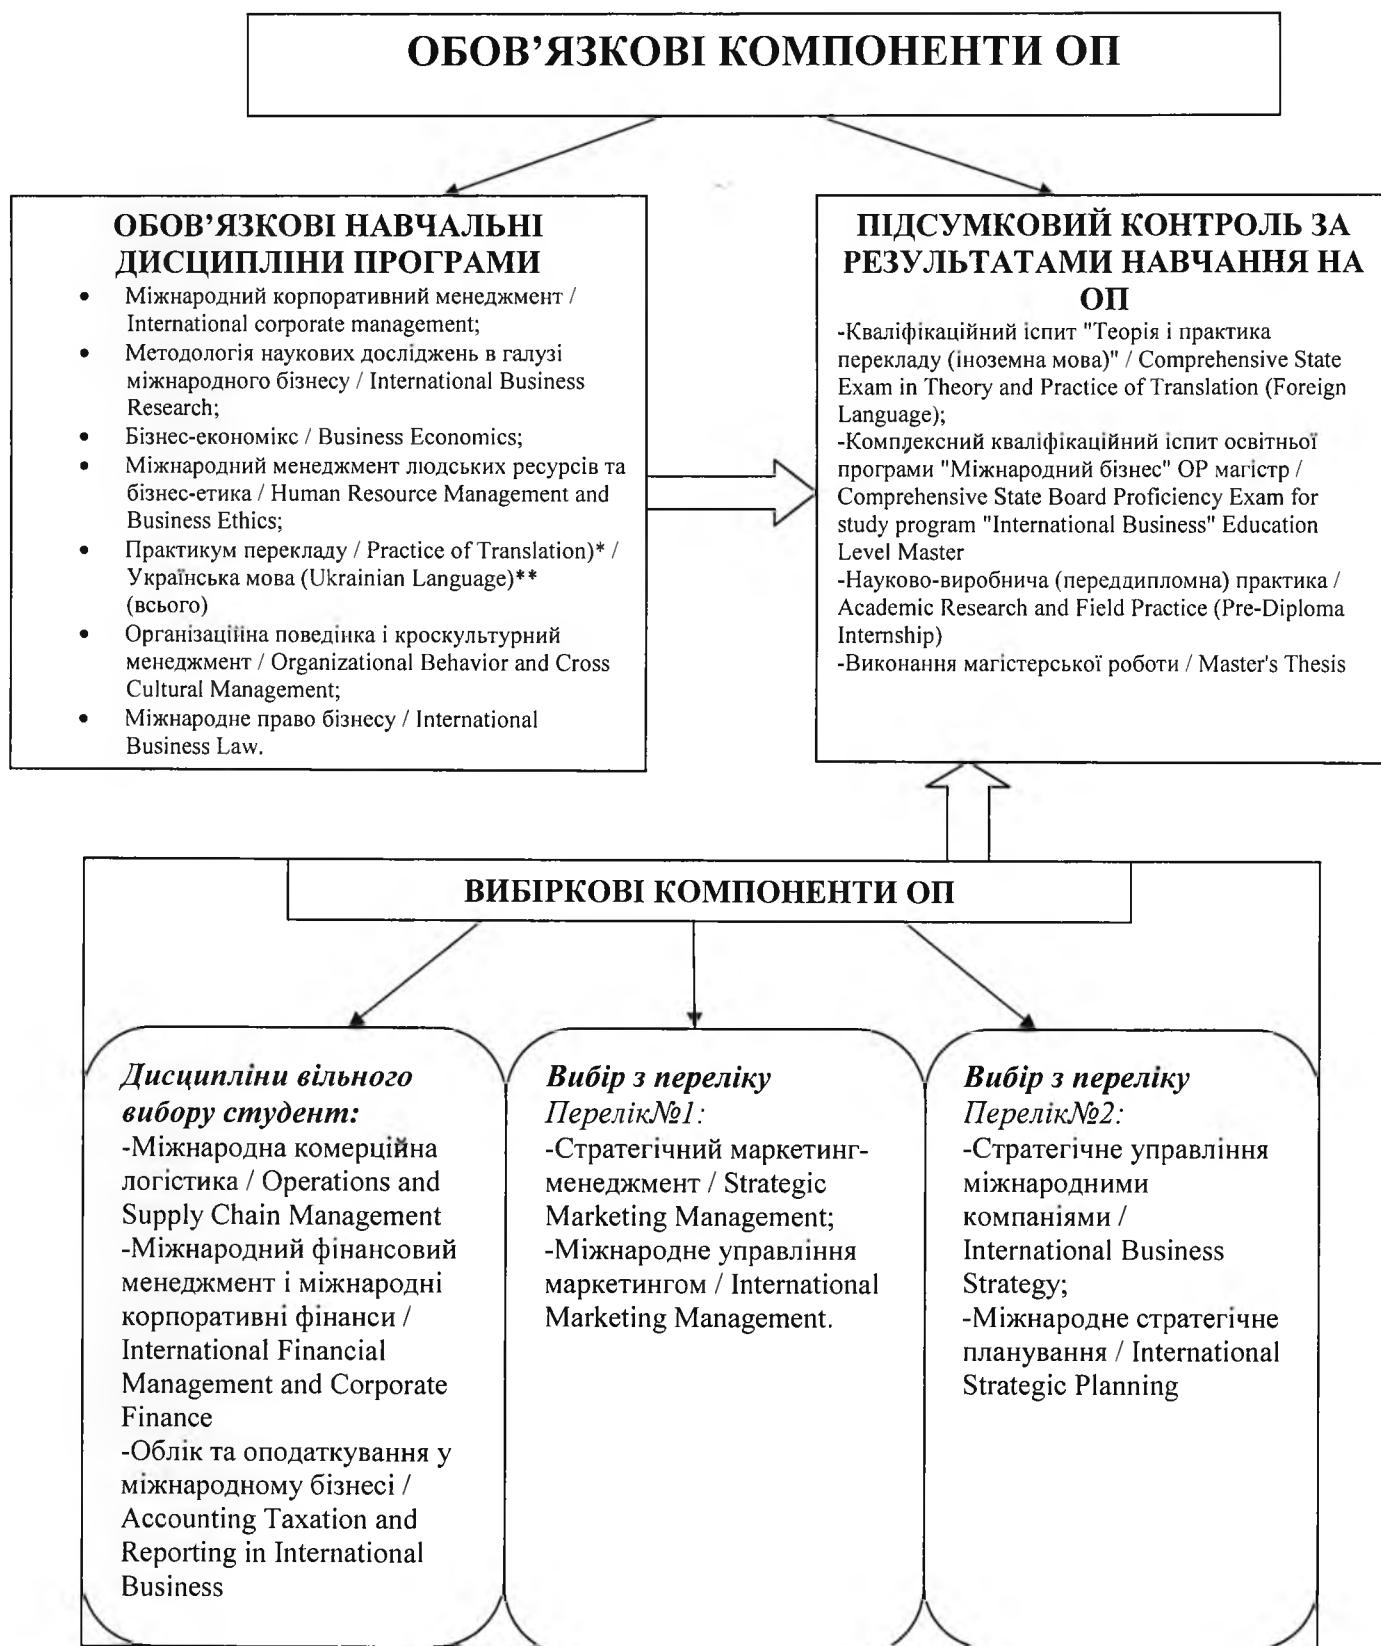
ОБОВ'ЯЗКОВІ КОМПОНЕНТИ ОП

ОБОВ'ЯЗКОВІ НАВЧАЛЬНІ ДИСЦИПЛІНИ ПРОГРАМИ

- Міжнародний корпоративний менеджмент / International corporate management;
- Методологія наукових досліджень в галузі міжнародного бізнесу / International Business Research;
- Бізнес-економікс / Business Economics;
- Міжнародний менеджмент людських ресурсів та бізнес-етика / Human Resource Management and Business Ethics;
- Практикум перекладу / Practice of Translation)* / Українська мова (Ukrainian Language)** (всього)
- Організаційна поведінка і кроскультурний менеджмент / Organizational Behavior and Cross Cultural Management;
- Міжнародне право бізнесу / International Business Law.

ПІДСУМКОВИЙ КОНТРОЛЬ ЗА РЕЗУЛЬТАТАМИ НАВЧАННЯ НА ОП

-Кваліфікаційний іспит "Теорія і практика перекладу (іноземна мова)" / Comprehensive State Exam in Theory and Practice of Translation (Foreign Language);
-Комплексний кваліфікаційний іспит освітньої програми "Міжнародний бізнес" ОР магістр / Comprehensive State Board Proficiency Exam for study program "International Business" Education Level Master
-Науково-виробнича (переддипломна) практика / Academic Research and Field Practice (Pre-Diploma Internship)
-Виконання магістерської роботи / Master's Thesis

ВИБІРКОВІ КОМПОНЕНТИ ОП

Дисципліни вільного вибору студент:
-Міжнародна комерційна логістика / Operations and Supply Chain Management
-Міжнародний фінансовий менеджмент і міжнародні корпоративні фінанси / International Financial Management and Corporate Finance
-Облік та оподаткування у міжнародному бізнесі / Accounting Taxation and Reporting in International Business

Вибір з переліку
Перелік№1:
-Стратегічний маркетинг-менеджмент / Strategic Marketing Management;
-Міжнародне управління маркетингом / International Marketing Management.

Вибір з переліку
Перелік№2:
-Стратегічне управління міжнародними компаніями / International Business Strategy;
-Міжнародне стратегічне планування / International Strategic Planning